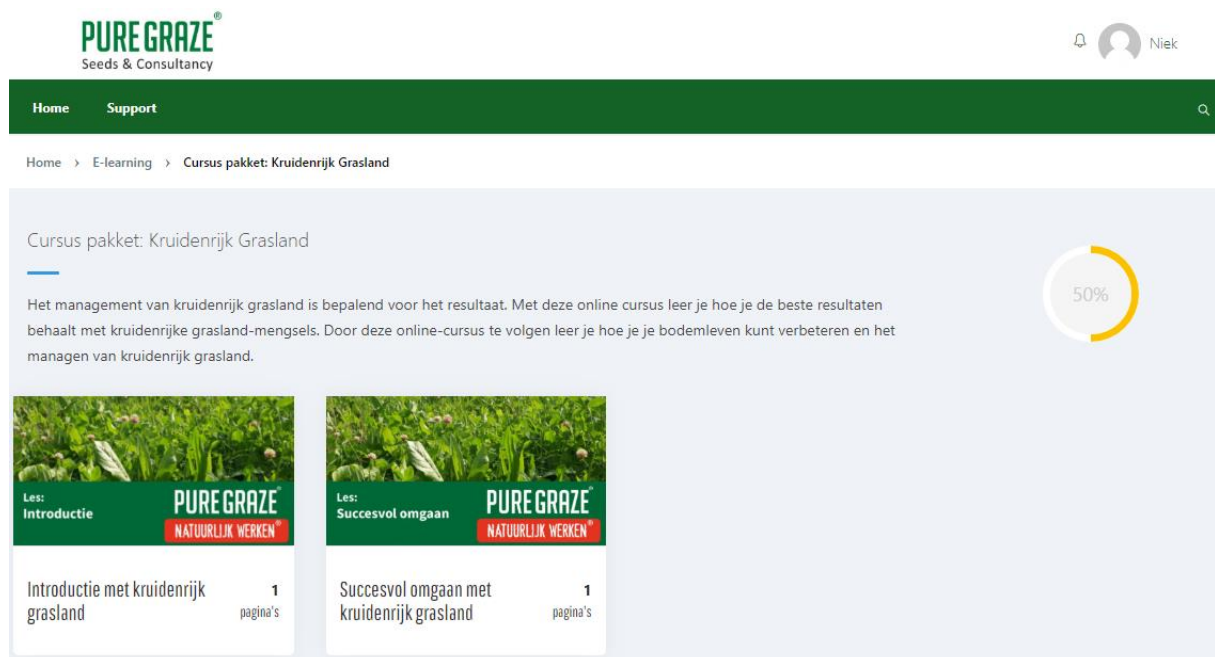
PURE GRAZE®
Seeds & Consultancy

Niek

Home Support

Home › E-learning › Cursus pakket: Kruidenrijk Grasland

Cursus pakket: Kruidenrijk Grasland

Het management van kruidenrijk grasland is bepalend voor het resultaat. Met deze online cursus leer je hoe je de beste resultaten behaalt met kruidenrijke grasland-mengsels. Door deze online-cursus te volgen leer je hoe je je bodemleven kunt verbeteren en het managen van kruidenrijk grasland.

50%

Les:
Introductie
PURE GRAZE®
NATUURLIJK WERKEN®

Introductie met kruidenrijk grasland
1
pagina's

Les:
Succesvol omgaan
PURE GRAZE®
NATUURLIJK WERKEN®

Succesvol omgaan met kruidenrijk grasland
1
pagina's